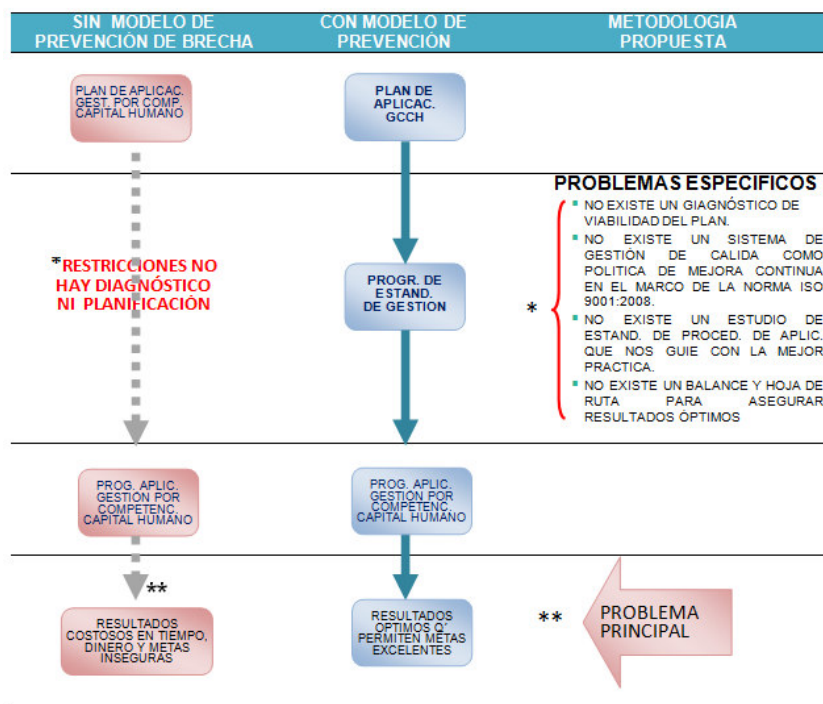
| SIN MODELO DE PREVENCIÒN DE BRECHA | CON MODELO DE PREVENCIÒN | METODOLOGIA PROPUESTA |
|---|---|---|

PLAN DE APLICAC. GEST. POR COMP. CAPITAL HUMANO

PLAN DE APLICAC. GCCH

PROBLEMAS ESPECIFICOS

*RESTRICCIONES NO HAY DIAGNÓSTICO NI PLANIFICACIÓN

PROGR. DE ESTAND. DE GESTION

*

- NO EXISTE UN GIAGNÓSTICO DE VIABILIDAD DEL PLAN.
- NO EXISTE UN SISTEMA DE GESTIÓN DE CALIDA COMO POLITICA DE MEJORA CONTINUA EN EL MARCO DE LA NORMA ISO 9001:2008.
- NO EXISTE UN ESTUDIO DE ESTAND. DE PROCED. DE APLIC. QUE NOS GUIE CON LA MEJOR PRACTICA.
- NO EXISTE UN BALANCE Y HOJA DE RUTA PARA ASEGURAR RESULTADOS ÓPTIMOS

PROG. APLIC. GESTION POR COMPETENC. CAPITAL HUMANO

PROG. APLIC. GESTION POR COMPETENC. CAPITAL HUMANO

**

RESULTADOS COSTOSOS EN TIEMPO, DINERO Y METAS INSEGURAS

RESULTADOS OPTIMOS Q' PERMITEN METAS EXCELENTES

**

PROBLEMA PRINCIPAL